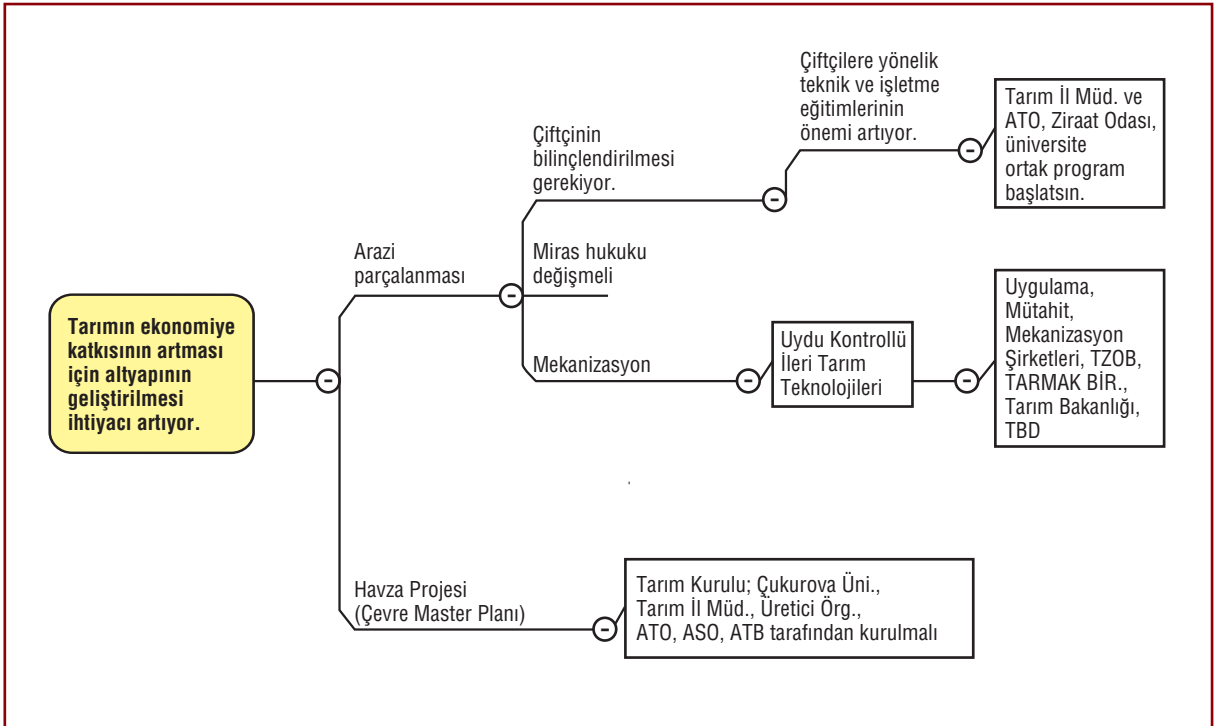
Tarımın ekonomiye katkısının artması için altyapının geliştirilmesi ihtiyacı artıyor.

Arazi parçalanması

Çiftçinin bilinçlendirilmesi gerekiyor.

Çiftçilere yönelik teknik ve işletme eğitimlerinin önemi artıyor.

Tarım İl Müd. ve ATO, Ziraat Odası, üniversite ortak program başlatsın.

Miras hukuku değişmeli

Mekanizasyon

Uydu Kontrollü İleri Tarım Teknolojileri

Uygulama, Mütahit, Mekanizasyon Şirketleri, TZOB, TARMAK BİR., Tarım Bakanlığı, TBD

Havza Projesi (Çevre Master Planı)

Tarım Kurulu; Çukurova Üni., Tarım İl Müd., Üretici Örg., ATO, ASO, ATB tarafından kurulmalı